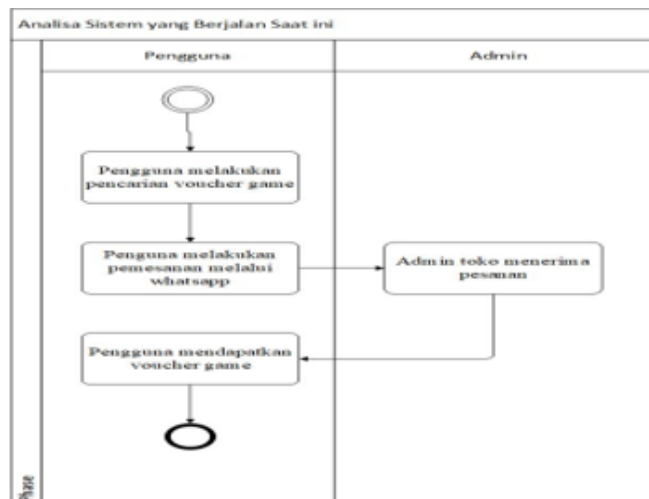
Analisa Sistem yang Berjalan Saat ini

Pengguna

Admin

Pengguna melakukan pencarian voucher game

Penguna melakukan pemesanan melalui whatsapp

Admin toko menerima pesanan

Pengguna mendapatkan voucher game

Phase